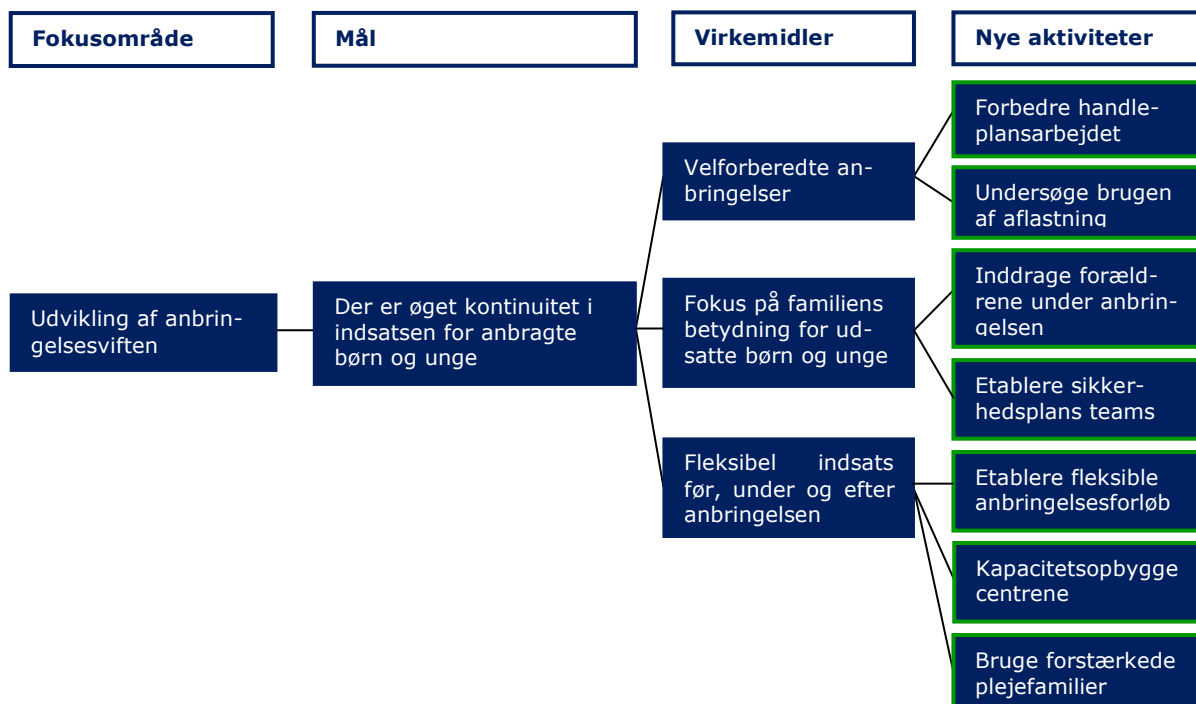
Fokusområde

Mål

Virkemidler

Nye aktiviteter

Udvikling af anbringelsesviften

Der er øget kontinuitet i indsatsen for anbragte børn og unge

Velforberedte anbringelser

Fokus på familiens betydning for udsatte børn og unge

Fleksibel indsats før, under og efter anbringelsen

Forbedre handleplansarbejdet

Undersøge brugen af aflastning

Inddrage forældrene under anbringelsen

Etablere sikkerhedsplans teams

Etablere fleksible anbringelsesforløb

Kapacitetsopbygge centrene

Bruge forstærkede plejefamilier